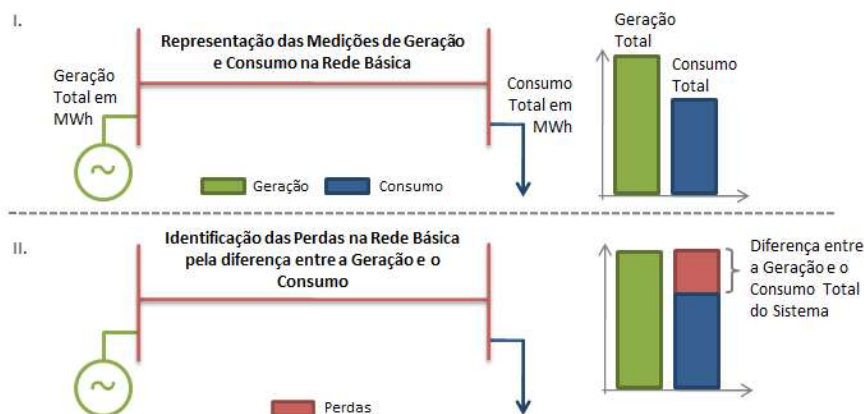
I.

Representação das Medições de Geração e Consumo na Rede Básica

Geração Total em MWh

Consumo Total em MWh

Geração Consumo

Geração Total

Consumo Total

II.

Identificação das Perdas na Rede Básica pela diferença entre a Geração e o Consumo

Perdas

Diferença entre a Geração e o Consumo Total do Sistema